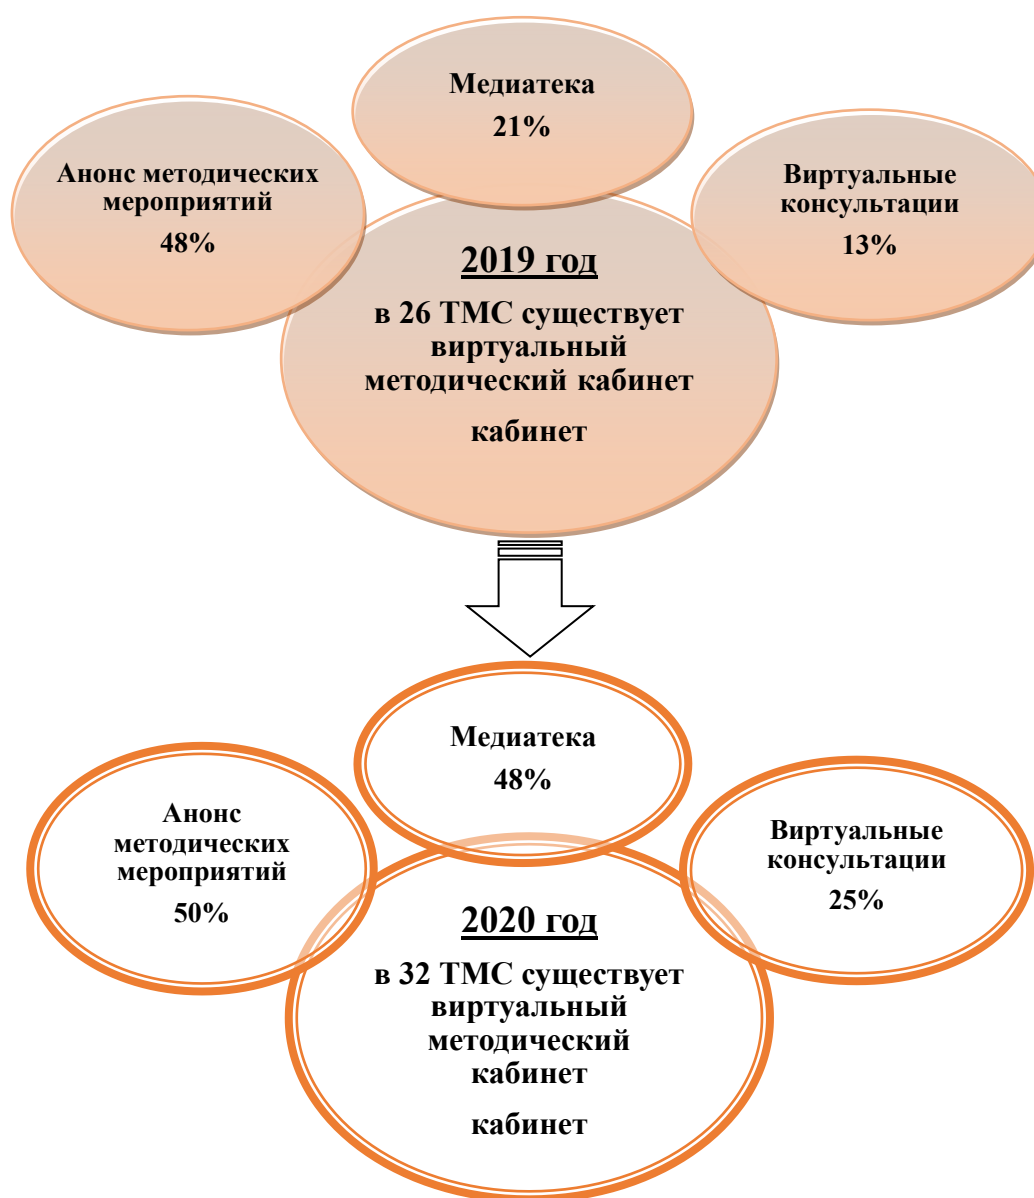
Медиатека
21%

Анонс методических мероприятий
48%

Виртуальные консультации
13%

2019 год

в 26 ТМС существует виртуальный методический кабинет

кабинет

Медиатека
48%

Анонс методических мероприятий
50%

Виртуальные консультации
25%

2020 год

в 32 ТМС существует виртуальный методический кабинет

кабинет